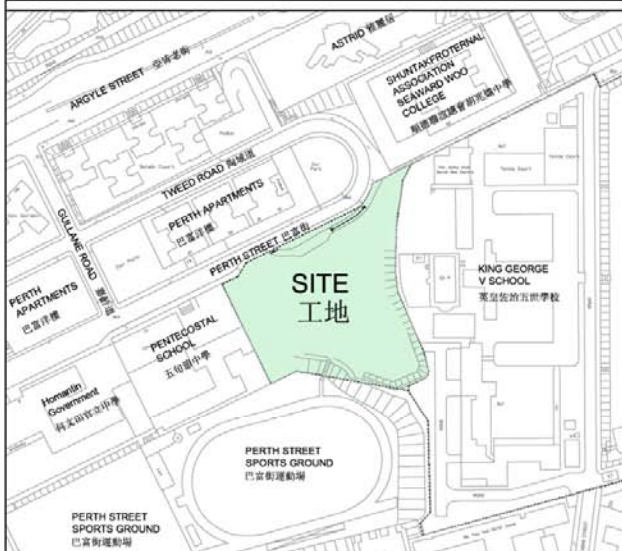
ASTRID 雅麗居

ARGYLE STREET 亞皆老街

SHUN TAK FRATERNAL ASSOCIATION SEAWARD WOO COLLEGE
順德聯誼總會胡兆熾中學

TWEED ROAD 度桃道

PERTH APARTMENTS
巴富洋樓

GULLANE ROAD
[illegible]

PERTH STREET 巴富街

SITE
工地

KING GEORGE V SCHOOL
英皇佐治五世學校

PERTH APARTMENTS
巴富洋樓

PENTECOSTAL SCHOOL
五旬節中學

Homantin Government
何文田官立中學

PERTH STREET SPORTS GROUND
巴富街運動場

PERTH STREET SPORTS GROUND
巴富街運動場